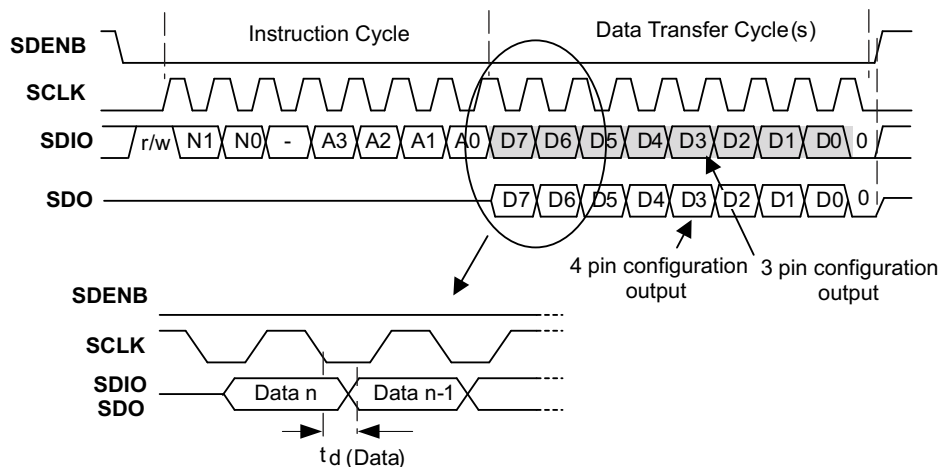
Instruction Cycle

Data Transfer Cycle(s)

SDENB

SCLK

SDIO

r/w N1 N0 - A3 A2 A1 A0 D7 D6 D5 D4 D3 D2 D1 D0 0

SDO

D7 D6 D5 D4 D3 D2 D1 D0 0

4 pin configuration output

3 pin configuration output

SDENB

SCLK

SDIO
SDO

Data n

Data n-1

$t_{d\ (Data)}$